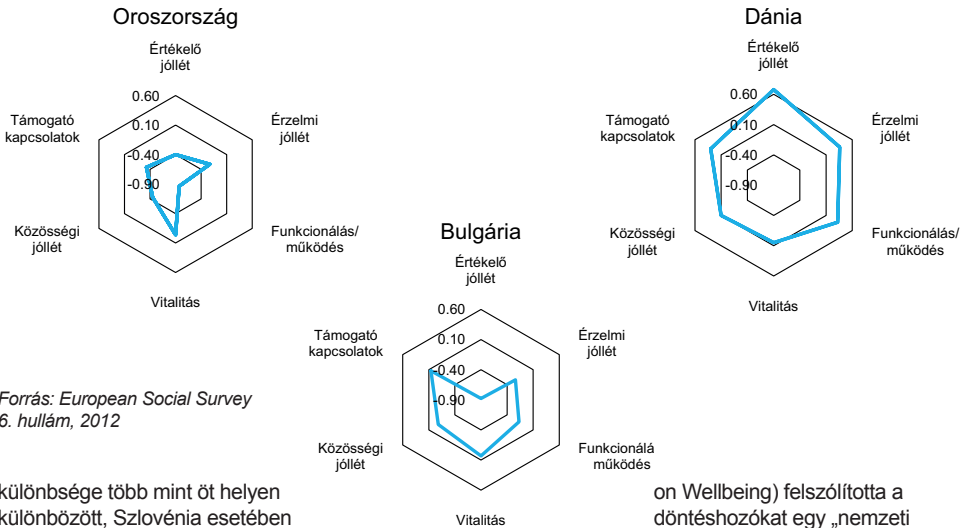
Oroszország

Értékelő jóllét

0.60
0.10
-0.40
-0.90

Támogató kapcsolatok

Érzelmi jóllét

Közösségi jóllét

Funkcionálás/ működés

Vitalitás

Dánia

Értékelő jóllét

0.60
0.10
-0.40
-0.90

Támogató kapcsolatok

Érzelmi jóllét

Közösségi jóllét

Funkcionálás/ működés

Vitalitás

Bulgária

Értékelő jóllét

0.60
0.10
-0.40
-0.90

Támogató kapcsolatok

Érzelmi jóllét

Közösségi jóllét

Funkcionálá működés

Vitalitás

Forrás: European Social Survey 6. hullám, 2012

különbsége több mint öt helyen különbözött, Szlovénia esetében

on Wellbeing) felszólította a döntéshozókat egy „nemzeti